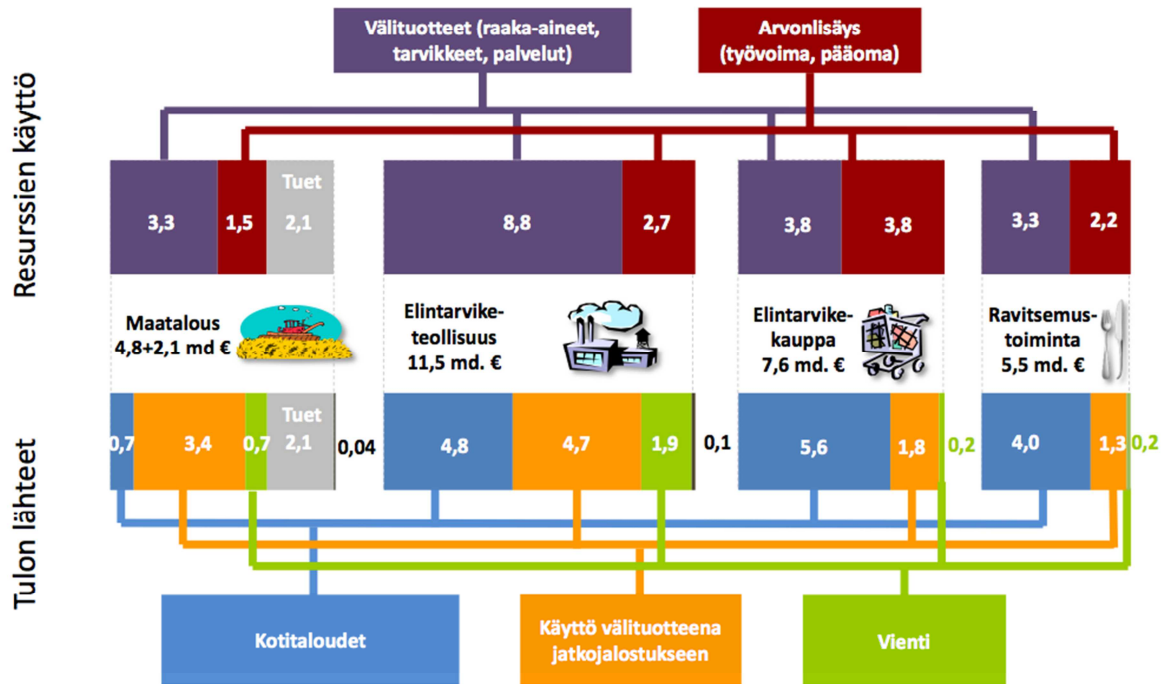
Välituotteet (raaka-aineet, tarvikkeet, palvelut)

Arvonlisäys (työvoima, pääoma)

Resurssien käyttö

3,3 1,5 Tuet 2,1

8,8 2,7

3,8 3,8

3,3 2,2

Maatalous 4,8+2,1 md €

Elintarviketeollisuus 11,5 md. €

Elintarvikekauppa 7,6 md. €

Ravitsemustoiminta 5,5 md. €

Tulon lähteet

0,7 3,4 0,7 Tuet 2,1 0,04

4,8 4,7 1,9 0,1

5,6 1,8 0,2

4,0 1,3 0,2

Kotitaloudet

Käyttö välituotteena jatkojalostukseen

Vienti